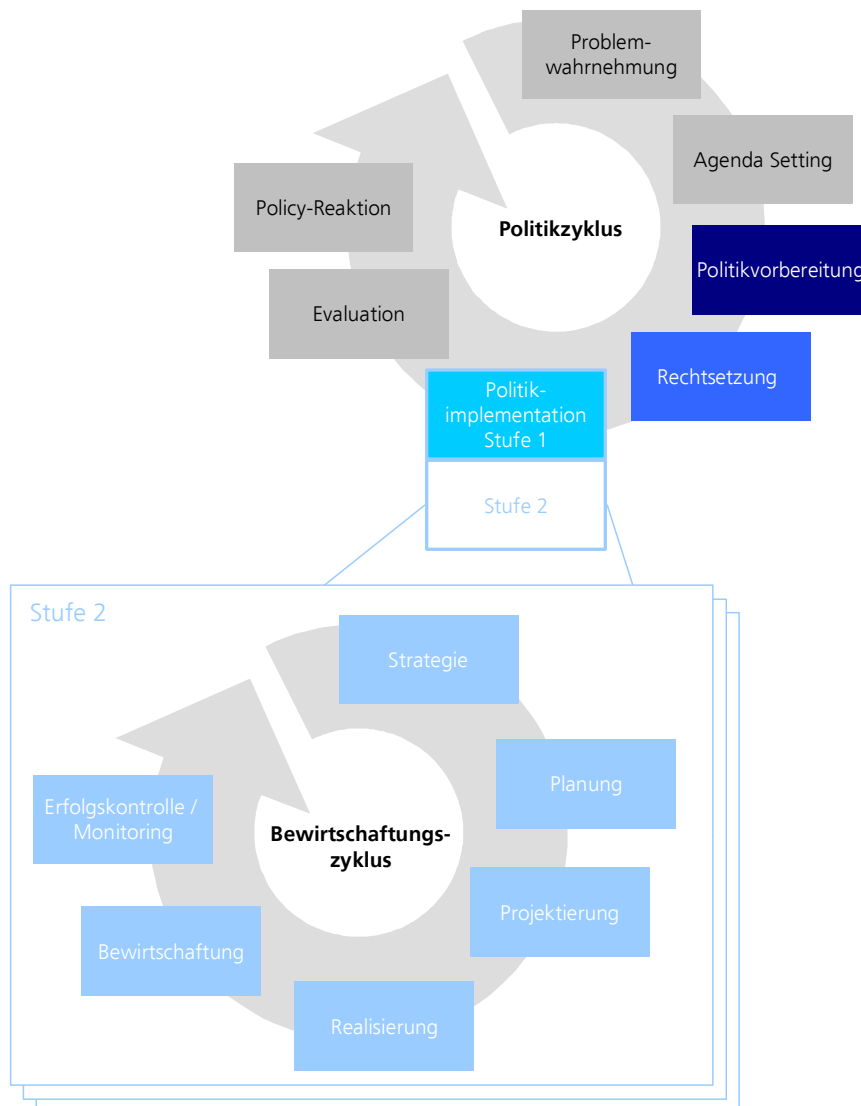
Problemwahrnehmung

Agenda Setting

Politikvorbereitung

Rechtsetzung

Politikimplementation Stufe 1

Stufe 2

Evaluation

Policy-Reaktion

Politikzyklus

Stufe 2

Strategie

Planung

Projektierung

Realisierung

Bewirtschaftung

Erfolgskontrolle / Monitoring

Bewirtschaftungszyklus